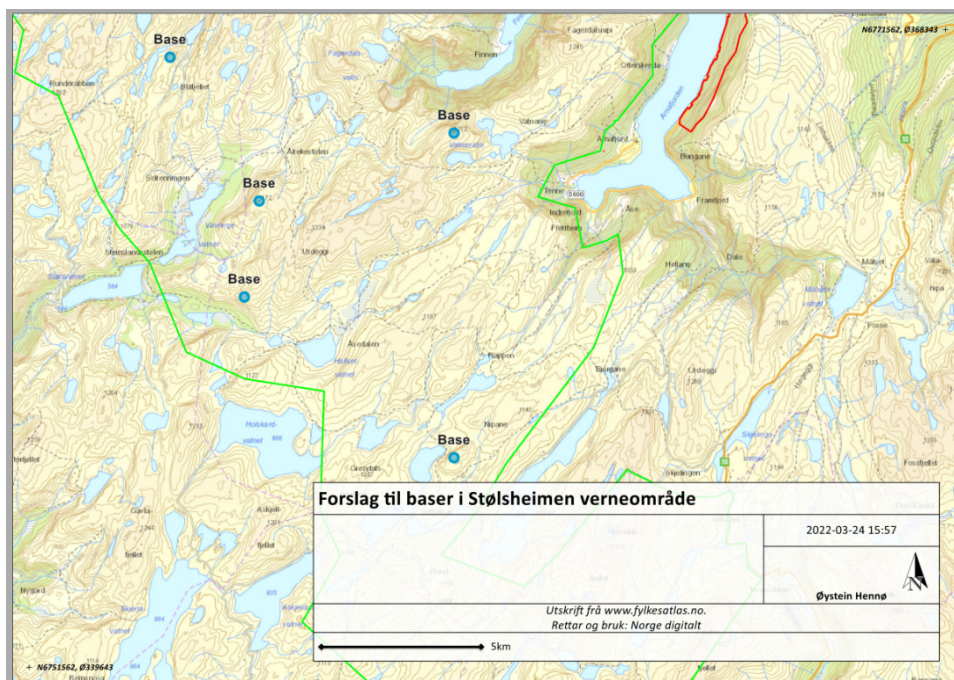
N6771562, Ø368343 +

Base

Base

Base

Base

Base

Runderabben

Blåfjellet

Finnen

Fagerdalsnipi

Ofterdalsreda

Valnane

Årekvedalen

Solbrekkingen

Urdeggi

Steinslandsstølen

Amafjord

Bungane

Framfjord

Ase

Dale

Heltane

Asedalen

Nappen

Tjugane

Urdeggi

Holskardvatnet

Nipane

Grøndals

Askjeli

Kjeflet

Fossfjellet

Mølset

Fosse

Forslag til baser i Stølsheimen verneområde

2022-03-24 15:57

N

Øystein Hennø

Utskrift frå www.fylkesatlas.no.
Rettar og bruk: Norge digitalt

5km

+ N6751562, Ø339643